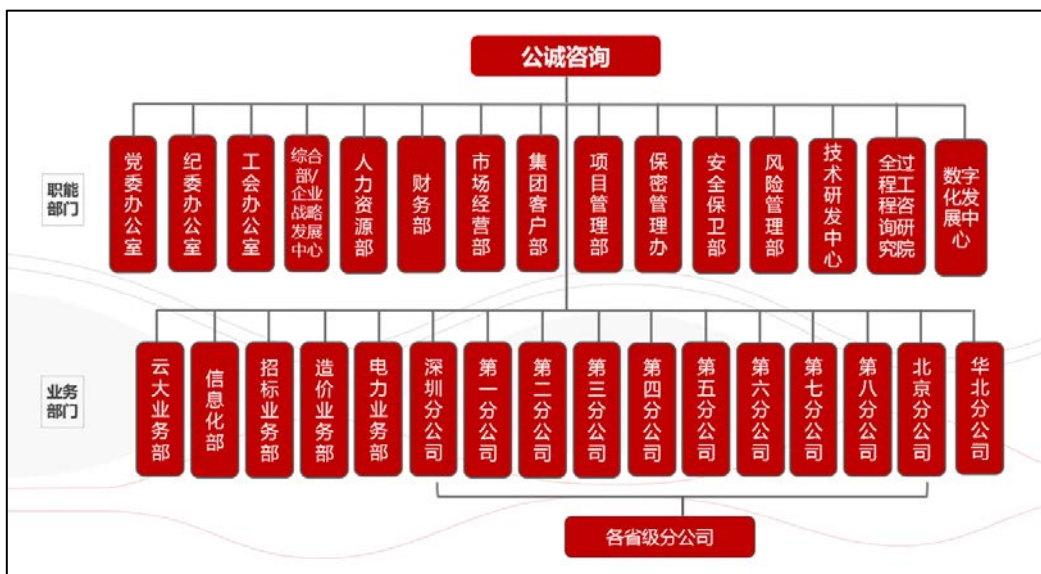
公诚咨询

职能部门

党委办公室
纪委办公室
工会办公室
综合部/企业战略发展中心
人力资源部
财务部
市场经营部
集团客户部
项目管理部
保密管理办
安全保卫部
风险管理部
技术研发中心
全过程工程咨询研究院
数字化发展中心

业务部门

云大业务部
信息化部
招标业务部
造价业务部
电力业务部
深圳分公司
第一分公司
第二分公司
第三分公司
第四分公司
第五分公司
第六分公司
第七分公司
第八分公司
北京分公司
华北分公司

各省级分公司